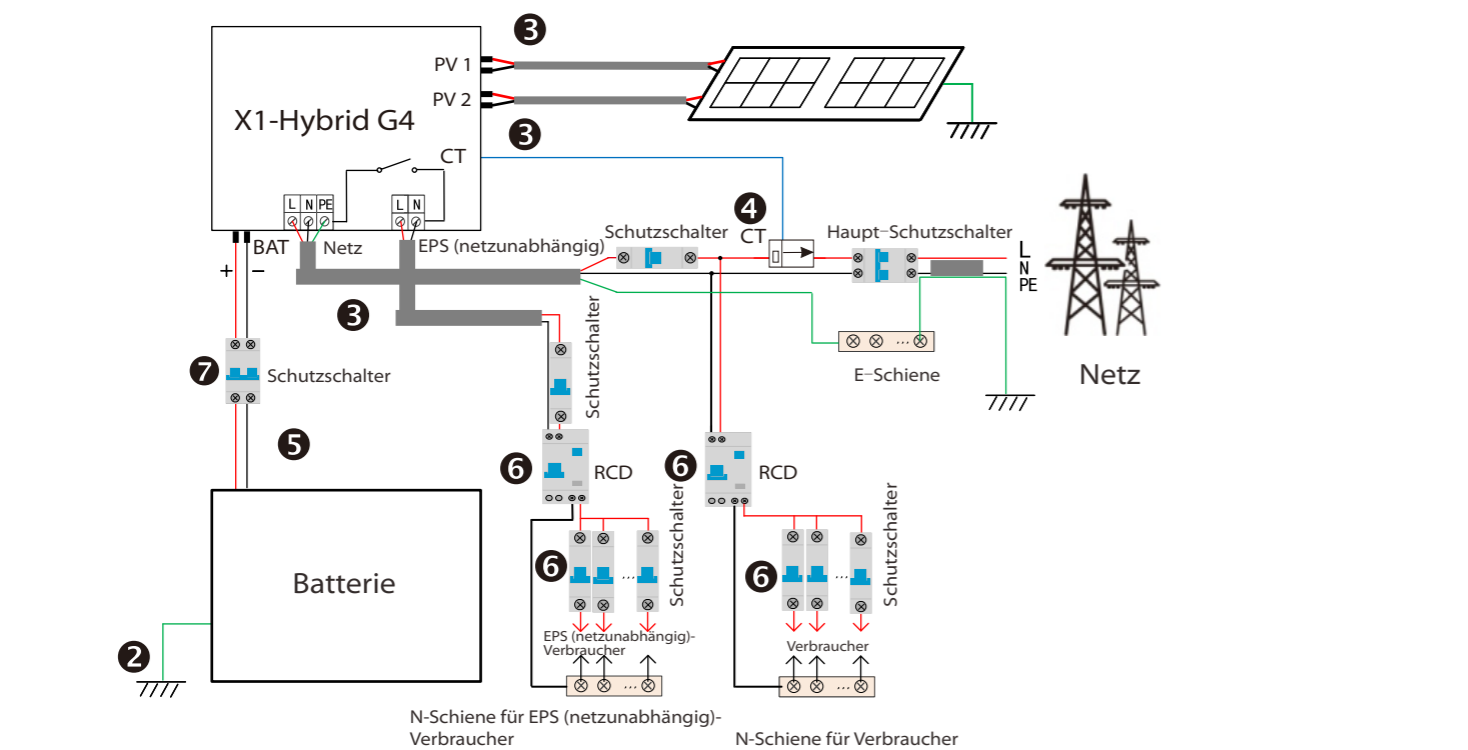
❸
PV 1
PV 2
X1-Hybrid G4
❸
CT
L N PE
L N
BAT
Netz
EPS (netzunabhängig)
+ −
Schutzschalter
❹
CT
Haupt−Schutzschalter
L
N
PE
❸
Schutzschalter
E−Schiene
Netz
❼
Schutzschalter
❺
❻
RCD
❻
RCD
Schutzschalter
Schutzschalter
Batterie
❻
❻
EPS (netzunabhängig)-Verbraucher
Verbraucher
❷
N-Schiene für EPS (netzunabhängig)-Verbraucher
N-Schiene für Verbraucher